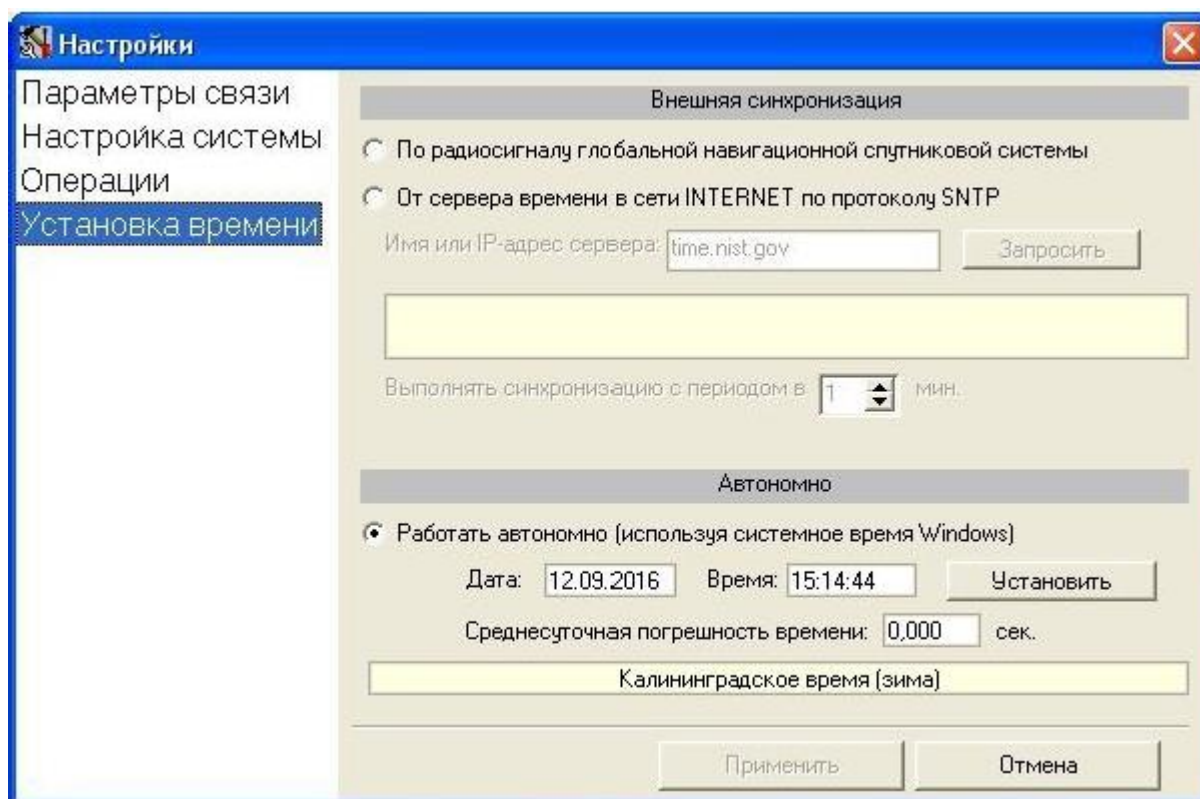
Настройки

Параметры связи
Настройка системы
Операции
Установка времени

Внешняя синхронизация

По радиосигналу глобальной навигационной спутниковой системы

От сервера времени в сети INTERNET по протоколу SNTP

Имя или IP-адрес сервера: time.nist.gov

Запросить

Выполнять синхронизацию с периодом в 1 мин.

Автономно

Работать автономно (используя системное время Windows)

Дата: 12.09.2016 Время: 15:14:44 Установить

Среднесуточная погрешность времени: 0,000 сек.

Калининградское время (зима)

Применить Отмена